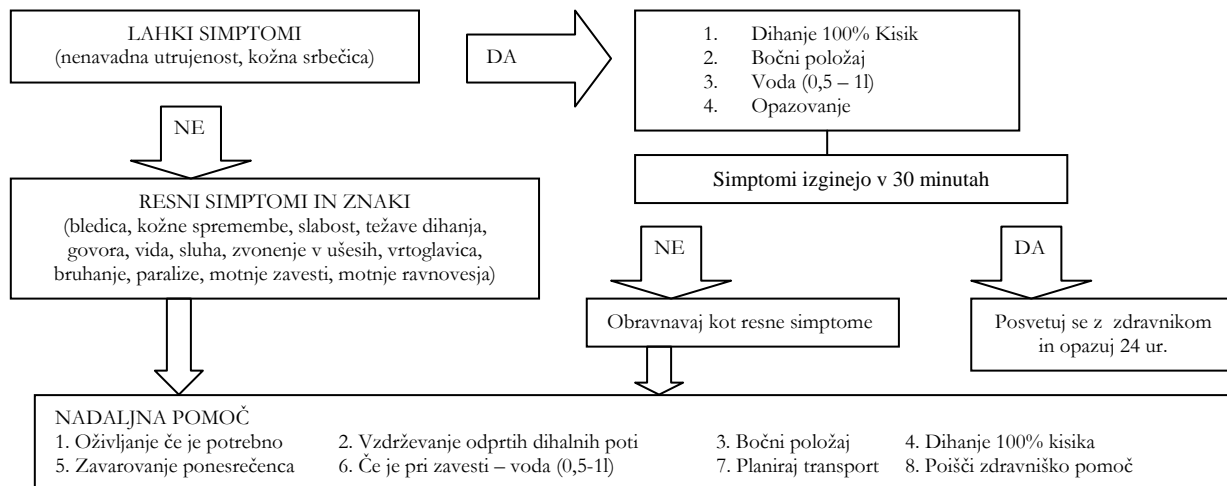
LAHKI SIMPTOMI
(nenavadna utrujenost, kožna srbečica)

DA

1. Dihanje 100% Kisik
2. Bočni položaj
3. Voda (0,5 – 1l)
4. Opazovanje

NE

Simptomi izginejo v 30 minutah

RESNI SIMPTOMI IN ZNAKI
(bledica, kožne spremembe, slabost, težave dihanja, govora, vida, sluha, zvonenje v ušesih, vrtoglavica, bruhanje, paralize, motnje zavesti, motnje ravnovesja)

NE

DA

Obravnavaj kot resne simptome

Posvetuj se z zdravnikom in opazuj 24 ur.

NADALJNA POMOČ
1. Oživljanje če je potrebno
2. Vzdrževanje odprtih dihalnih poti
3. Bočni položaj
4. Dihanje 100% kisika
5. Zavarovanje ponesrečenca
6. Če je pri zavesti – voda (0,5-1l)
7. Planiraj transport
8. Poišči zdravniško pomoč